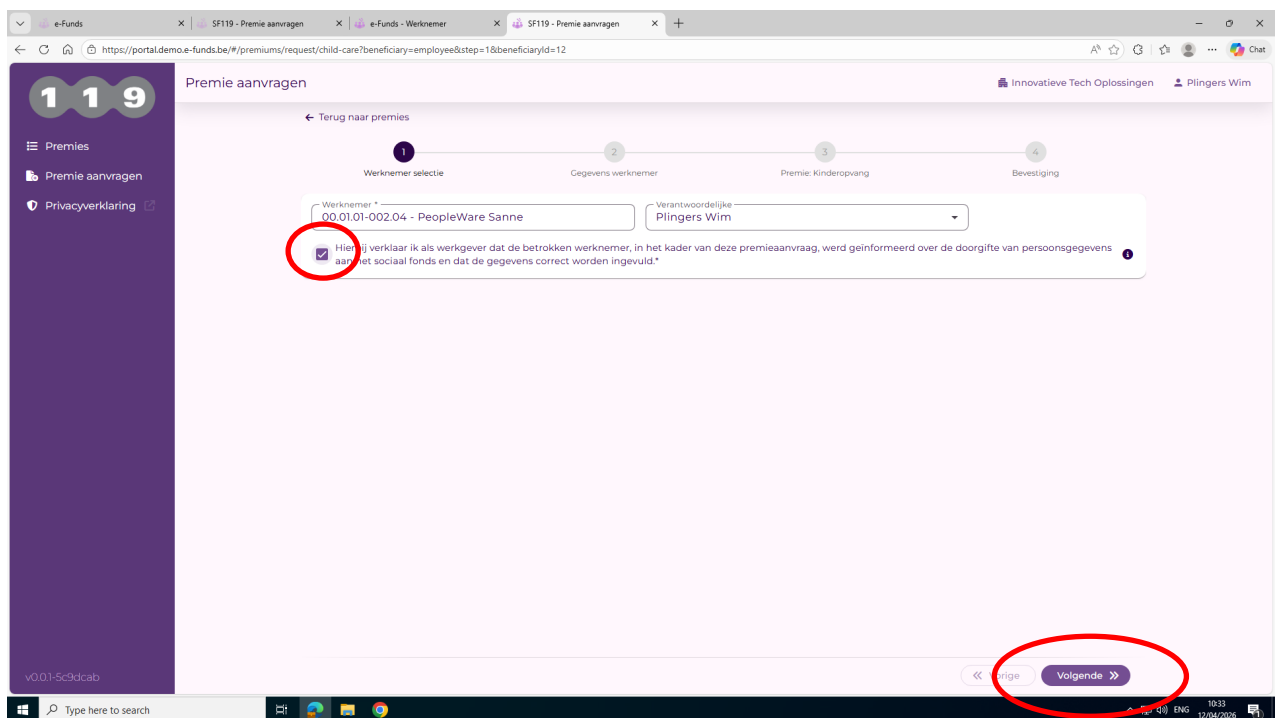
e-Funds | SF119 - Premie aanvragen | e-Funds - Werknemer | SF119 - Premie aanvragen

https://portal.demo.e-funds.be/#/premiums/request/child-care?beneficiary=employee&step=1&beneficiaryId=12

Chat

119

Premies
Premie aanvragen
Privacyverklaring

v0.0.1-5c9dcab

Premie aanvragen

Innovatieve Tech Oplossingen
Plingers Wim

← Terug naar premies

1 Werknemer selectie
2 Gegevens werknemer
3 Premie: Kinderopvang
4 Bevestiging

Werknemer *
00.01.01-002.04 - PeopleWare Sanne

Verantwoordelijke
Plingers Wim

Hier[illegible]ij verklaar ik als werkgever dat de betrokken werknemer, in het kader van deze premieaanvraag, werd geïnformeerd over de doorgifte van persoonsgegevens aan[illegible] het sociaal fonds en dat de gegevens correct worden ingevuld.*

« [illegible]orige
Volgende »

Type here to search

ENG 10:33 12/04/2026